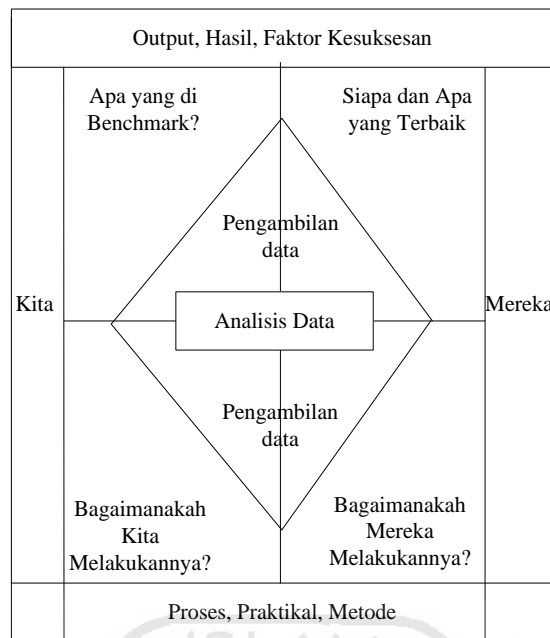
Output, Hasil, Faktor Kesuksesan

Apa yang di Benchmark?

Siapa dan Apa yang Terbaik

Pengambilan data

Kita

Analisis Data

Mereka

Pengambilan data

Bagaimanakah Kita Melakukannya?

Bagaimanakah Mereka Melakukannya?

Proses, Praktikal, Metode